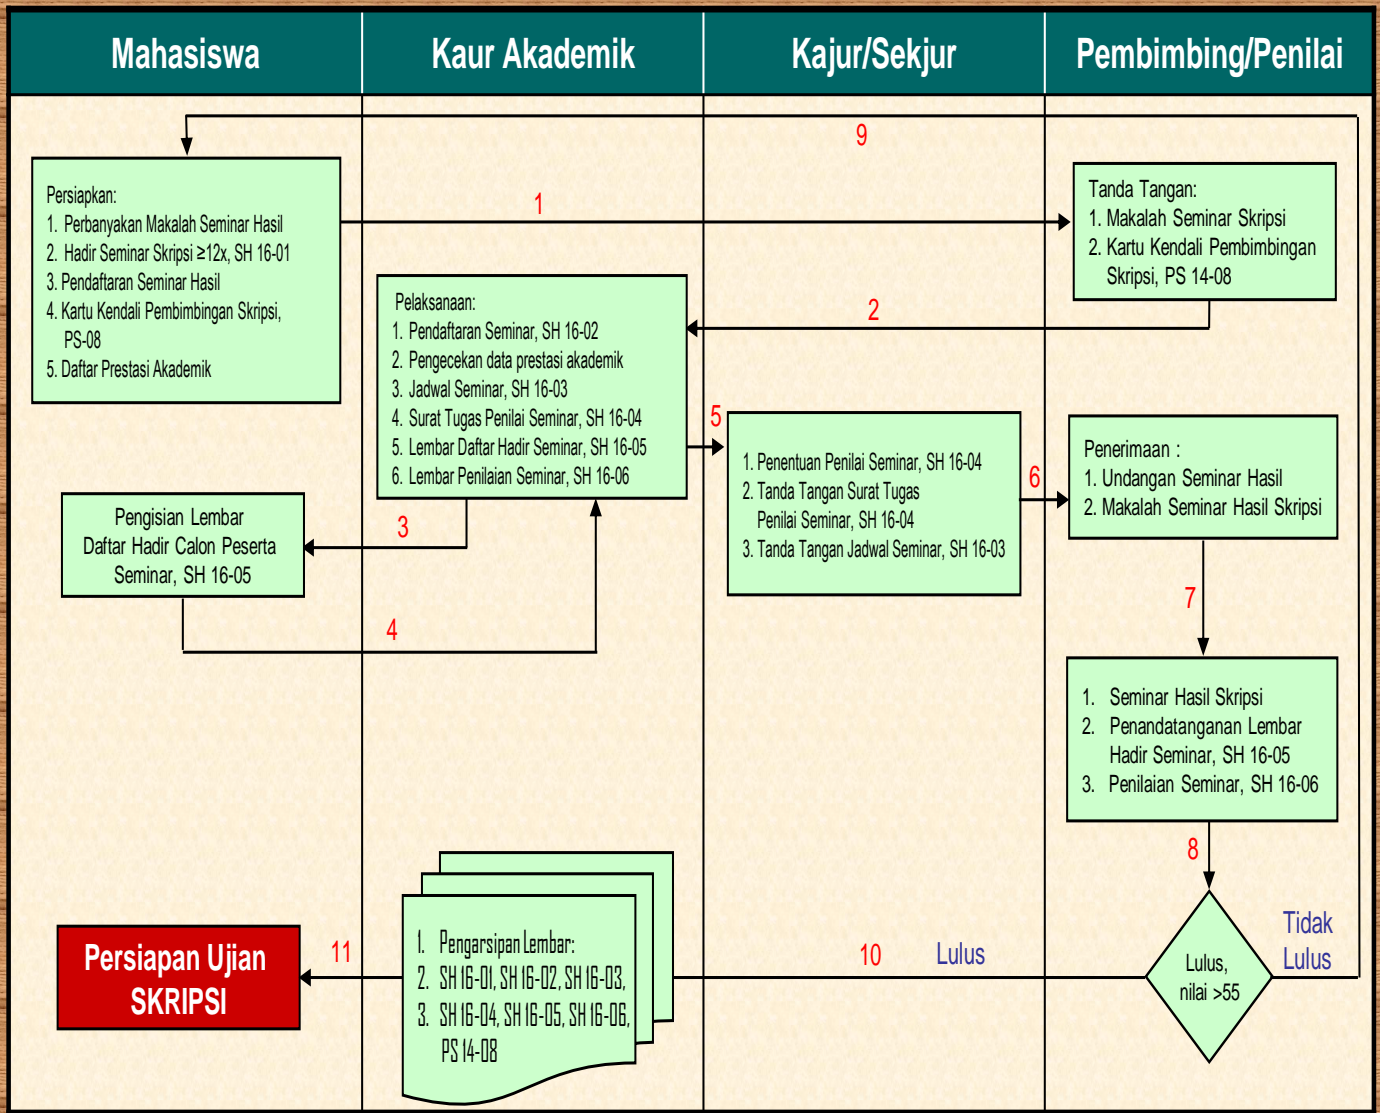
| Mahasiswa | Kaur Akademik | Kajur/Sekjur | Pembimbing/Penilai |
|---|---|---|---|

9

Persiapkan:
1. Perbanyakan Makalah Seminar Hasil
2. Hadir Seminar Skripsi ≥12x, SH 16-01
3. Pendaftaran Seminar Hasil
4. Kartu Kendali Pembimbingan Skripsi, PS-08
5. Daftar Prestasi Akademik

1

Tanda Tangan:
1. Makalah Seminar Skripsi
2. Kartu Kendali Pembimbingan Skripsi, PS 14-08

2

Pelaksanaan:
1. Pendaftaran Seminar, SH 16-02
2. Pengecekan data prestasi akademik
3. Jadwal Seminar, SH 16-03
4. Surat Tugas Penilai Seminar, SH 16-04
5. Lembar Daftar Hadir Seminar, SH 16-05
6. Lembar Penilaian Seminar, SH 16-06

5

1. Penentuan Penilai Seminar, SH 16-04
2. Tanda Tangan Surat Tugas Penilai Seminar, SH 16-04
3. Tanda Tangan Jadwal Seminar, SH 16-03

6

Penerimaan :
1. Undangan Seminar Hasil
2. Makalah Seminar Hasil Skripsi

3

Pengisian Lembar Daftar Hadir Calon Peserta Seminar, SH 16-05

4

7

1. Seminar Hasil Skripsi
2. Penandatanganan Lembar Hadir Seminar, SH 16-05
3. Penilaian Seminar, SH 16-06

8

1. Pengarsipan Lembar:
2. SH 16-01, SH 16-02, SH 16-03,
3. SH 16-04, SH 16-05, SH 16-06, PS 14-08

Persiapan Ujian SKRIPSI

11

10

Lulus

Lulus, nilai >55

Tidak Lulus